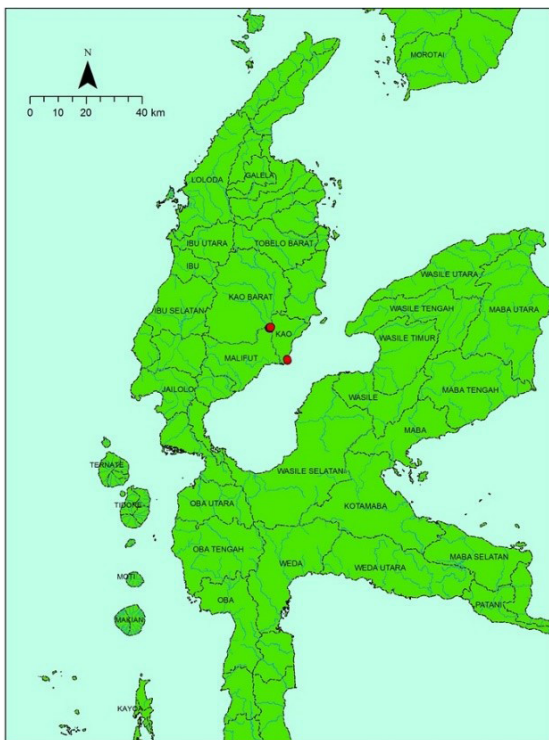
N

0 10 20 40 km

MOROTAI

LOLODA
GALELA
IBU UTARA
TOBELO BARAT
IBU
KAO BARAT
IBU SELATAN
KAO
MALIFUT
JAILOLO

WASILE UTARA
WASILE TENGAH
MABA UTARA
WASILE TIMUR
MABA TENGAH
WASILE
MABA
WASILE SELATAN
KOTAMABA

TERNATE
TIDORE
OBA UTARA
OBA TENGAH
WEDA
WEDA UTARA
MABA SELATAN
PATANI
MOTI
OBA
MAKIAN
KAYOA